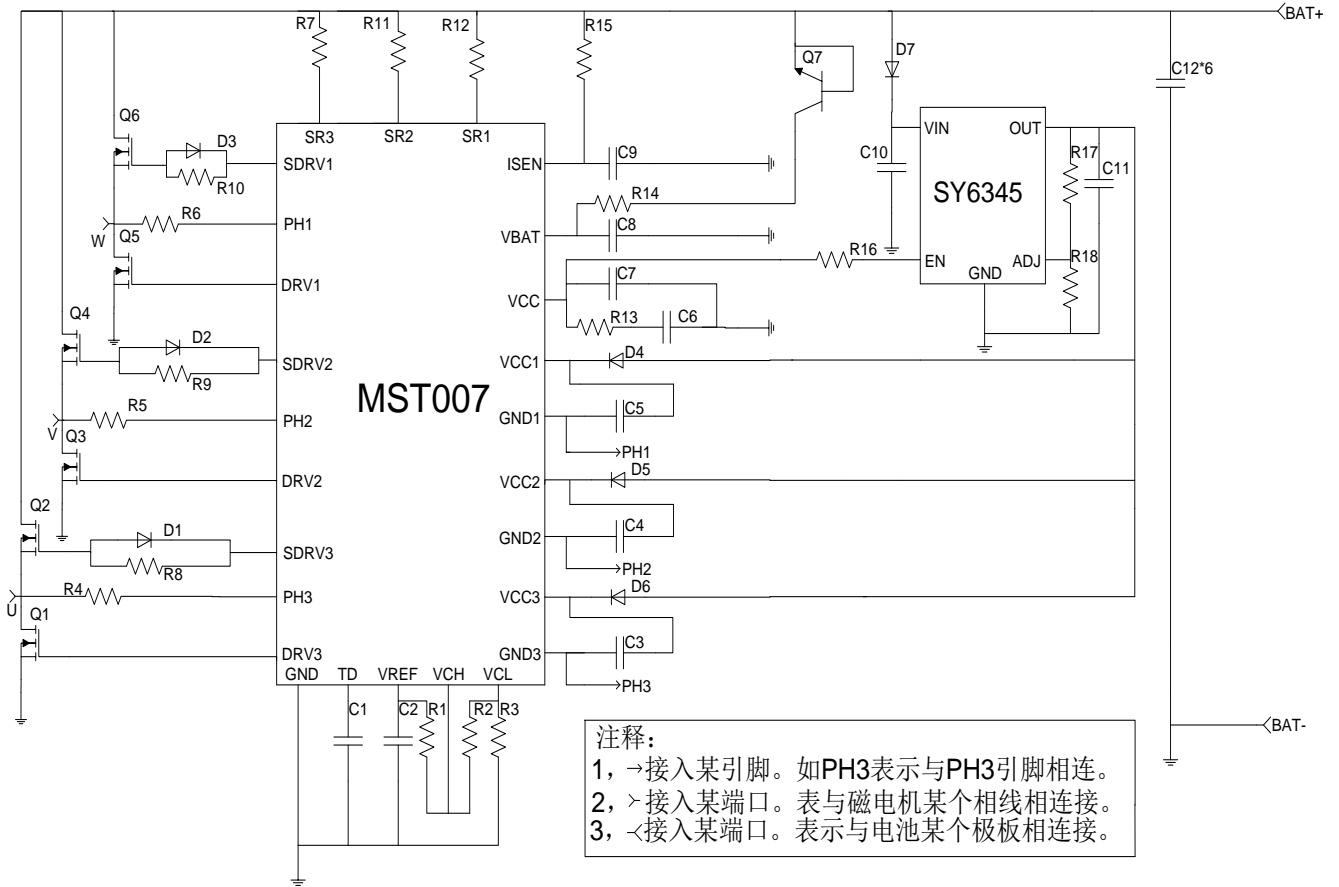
BAT+
R7
R11
R12
R15
Q7
D7
C12*6
SR3
SR2
SR1
Q6
D3
SDRV1
R10
ISEN
C9
VIN
OUT
C10
SY6345
R17
C11
R14
W
Q5
R6
PH1
VBAT
C8
R16
EN
ADJ
R18
GND
DRV1
VCC
C7
R13
C6
Q4
D2
SDRV2
R9
VCC1
D4
MST007
V
Q3
R5
PH2
GND1
C5
PH1
DRV2
VCC2
D5
Q2
D1
SDRV3
R8
GND2
C4
PH2
U
R4
PH3
VCC3
D6
Q1
DRV3
GND3
C3
GND
TD
VREF
VCH
VCL
PH3
C1
C2
R1
R2
R3
BAT-
注释：
1，→接入某引脚。如PH3表示与PH3引脚相连。
2，>接入某端口。表与磁电机某个相线相连接。
3，<接入某端口。表示与电池某个极板相连接。